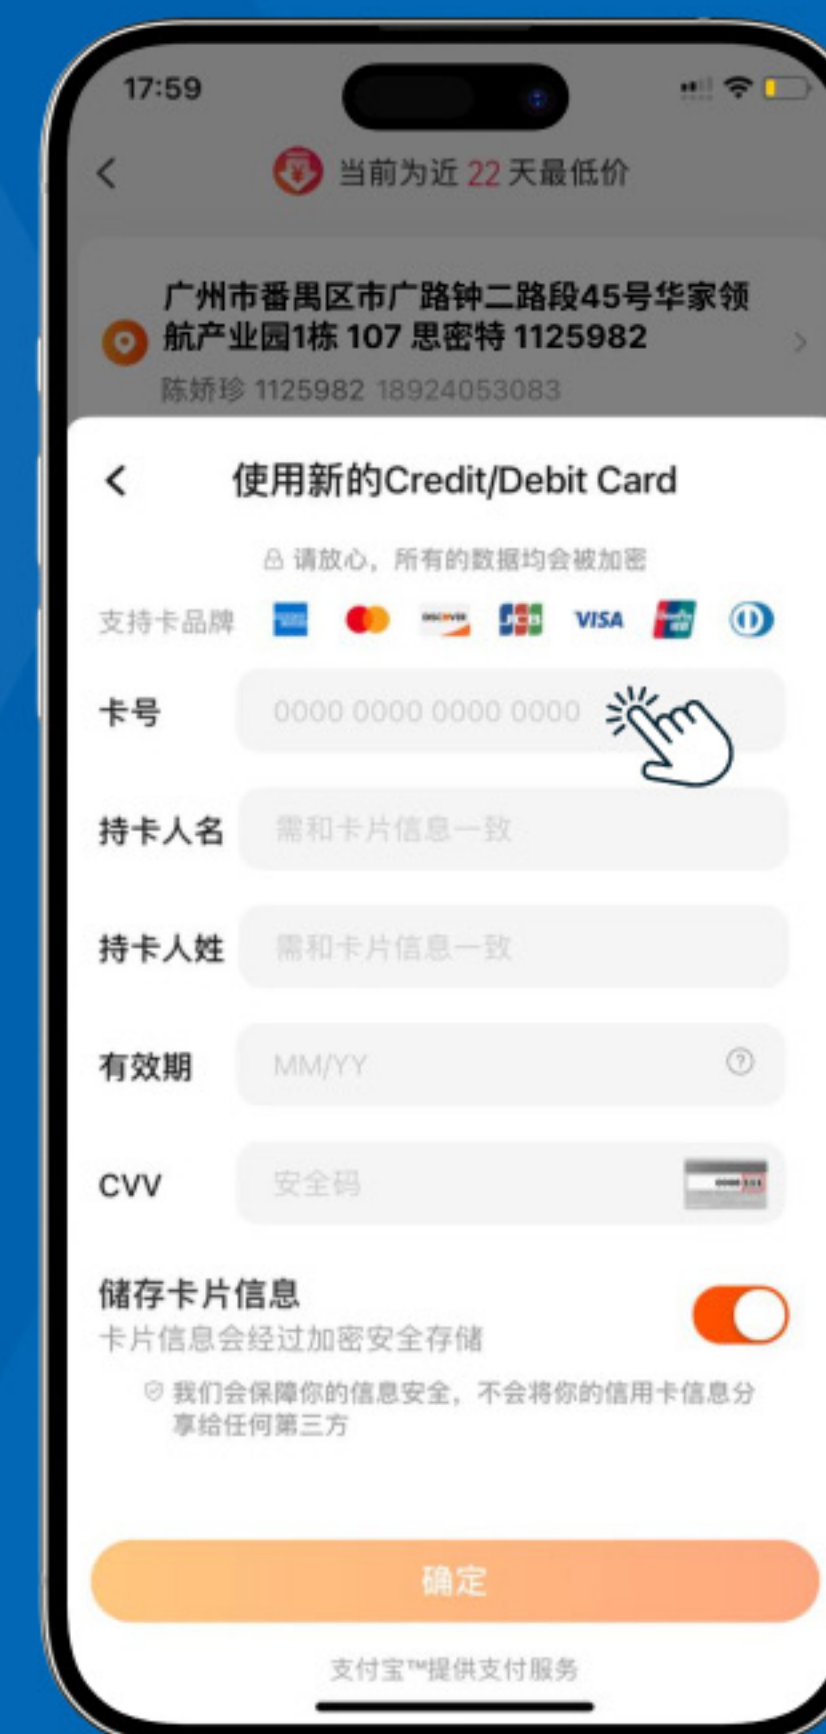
17:59

当前为近 22 天最低价

广州市番禺区市广路钟二路段45号华家领航产业园1栋 107 思密特 1125982
陈娇珍 1125982 18924053083

使用新的Credit/Debit Card

请放心，所有的数据均会被加密

支持卡品牌 DISCOVER JCB VISA

卡号 0000 0000 0000 0000

持卡人名 需和卡片信息一致

持卡人姓 需和卡片信息一致

有效期 MM/YY

CVV 安全码

储存卡片信息
卡片信息会经过加密安全存储

我们会保障你的信息安全，不会将你的信用卡信息分享给任何第三方

确定

支付宝™提供支付服务